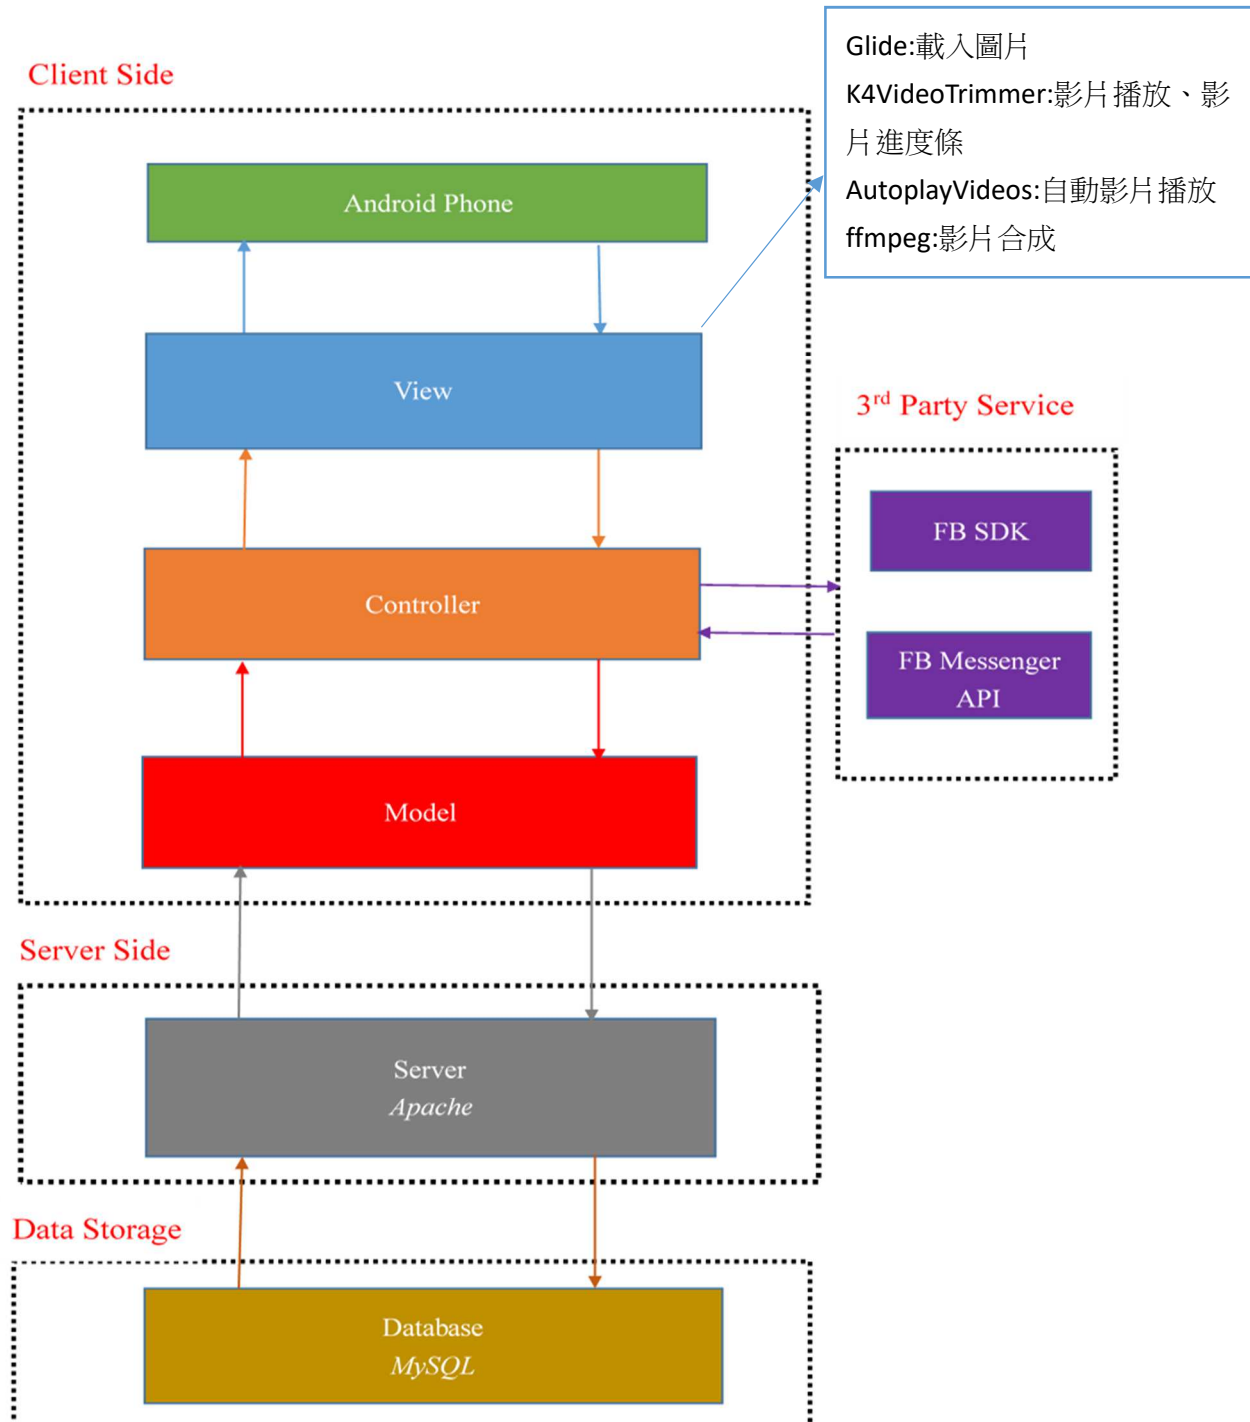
Client Side

Glide:載入圖片
K4VideoTrimmer:影片播放、影片進度條
AutoplayVideos:自動影片播放
ffmpeg:影片合成

Android Phone

View

3$^{rd}$ Party Service

FB SDK

Controller

FB Messenger API

Model

Server Side

Server
Apache

Data Storage

Database
MySQL